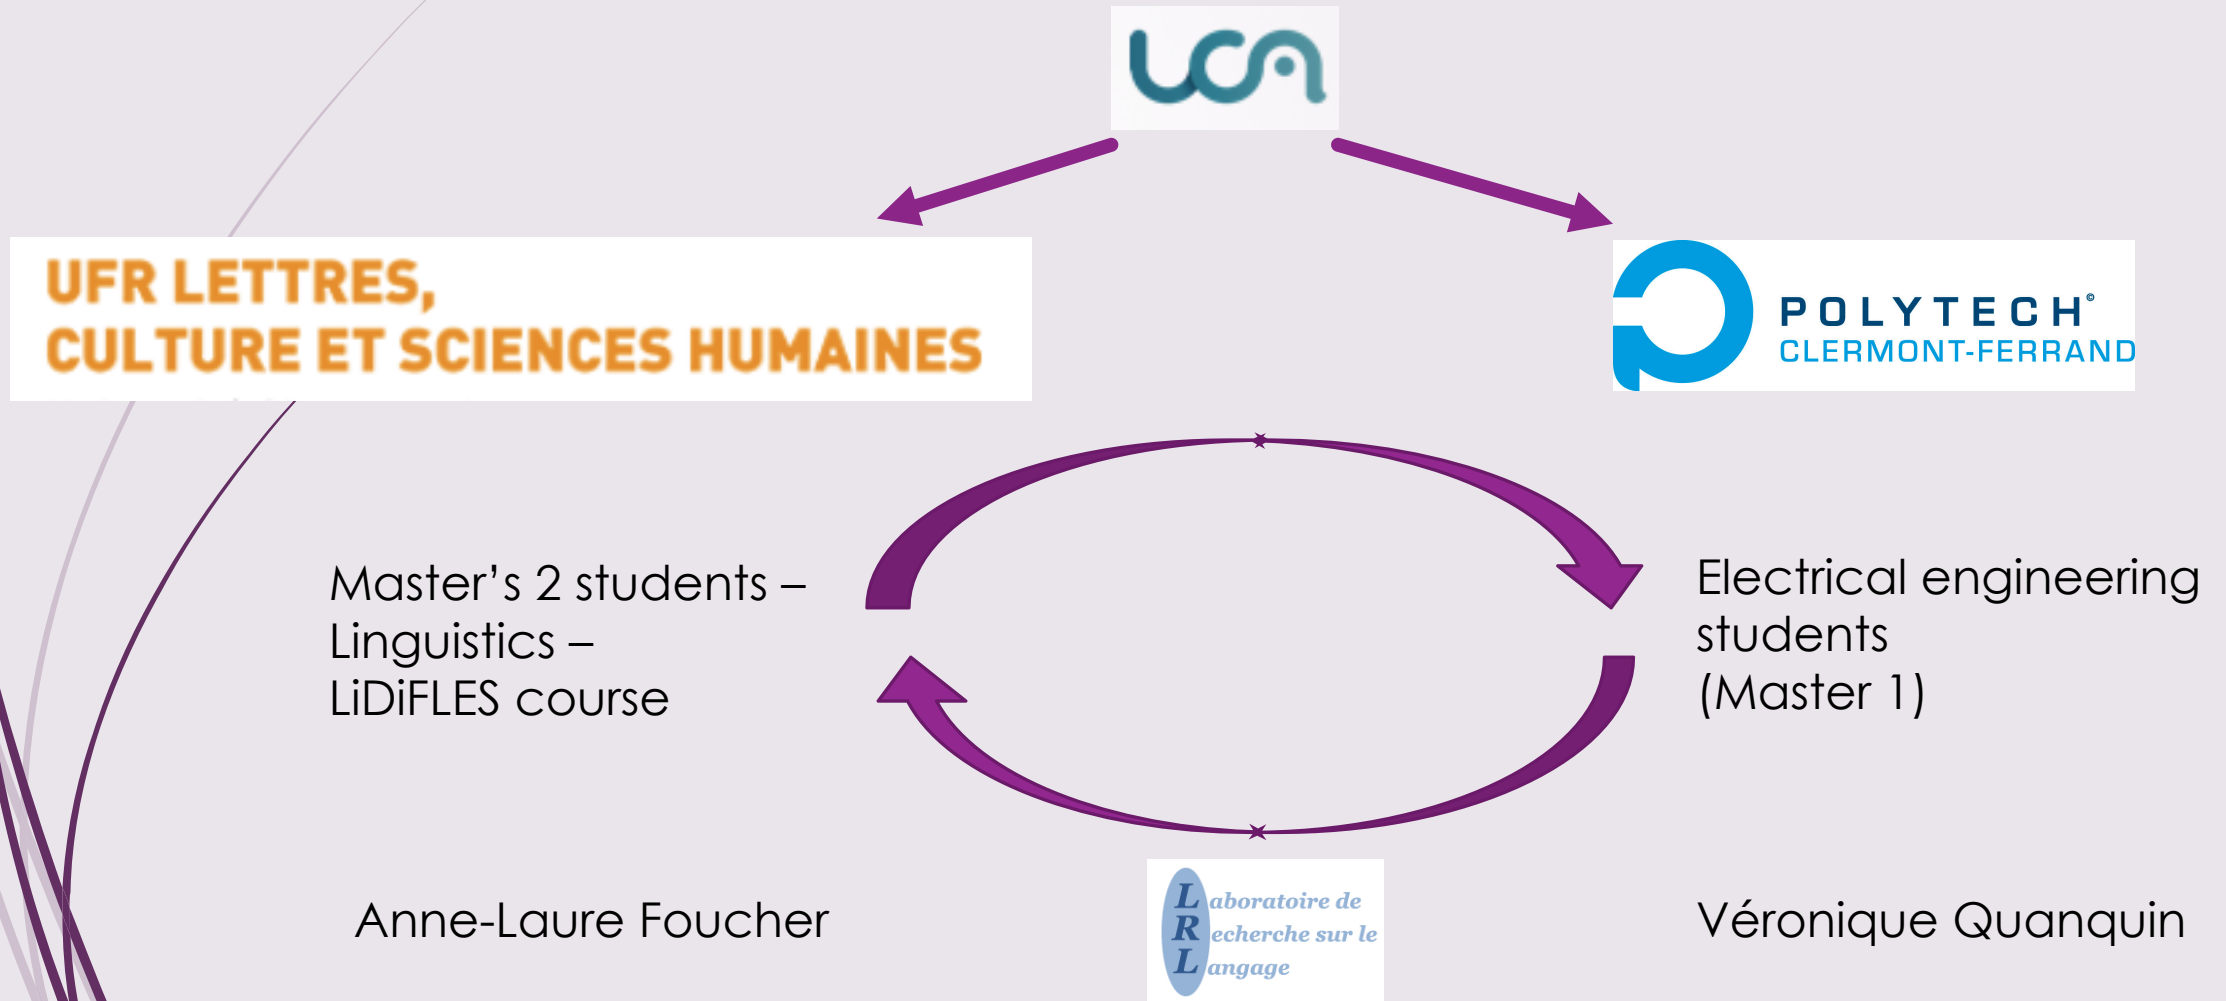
UCA

UFR LETTRES,
CULTURE ET SCIENCES HUMAINES

POLYTECH®
CLERMONT-FERRAND

Master’s 2 students –
Linguistics –
LiDiFLES course

Electrical engineering students
(Master 1)

Anne-Laure Foucher

Laboratoire de Recherche sur le Langage

Véronique Quanquin